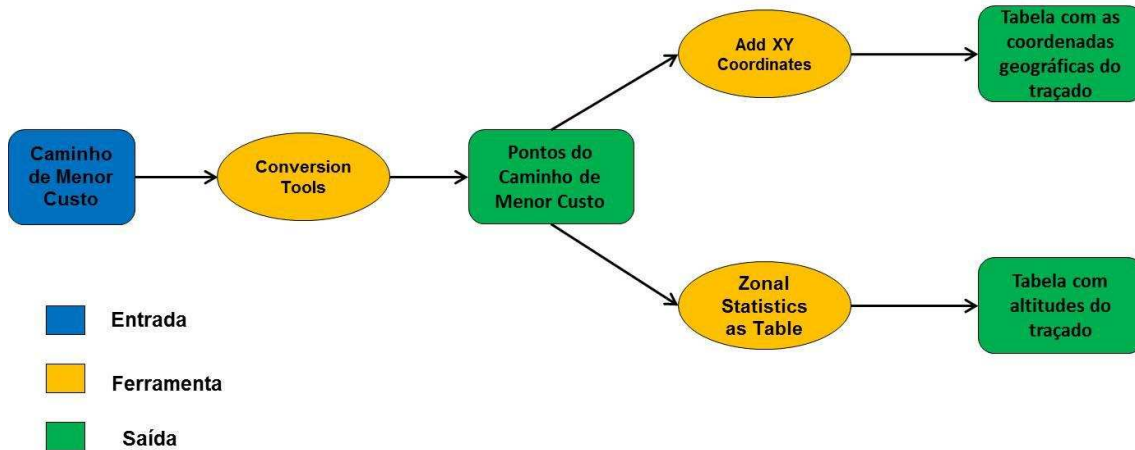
Caminho de Menor Custo

Conversion Tools

Pontos do Caminho de Menor Custo

Add XY Coordinates

Tabela com as coordenadas geográficas do traçado

Zonal Statistics as Table

Tabela com altitudes do traçado

Entrada

Ferramenta

Saída